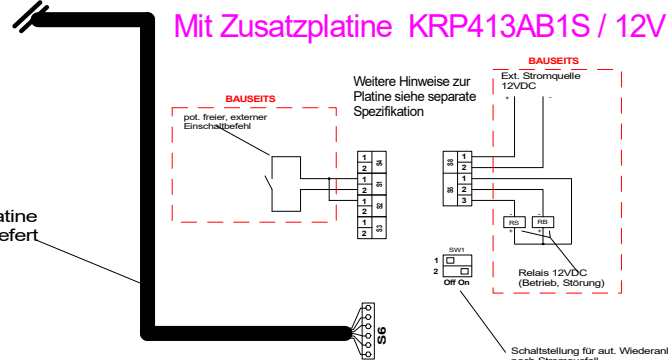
Mit Zusatzplatine KRP413AB1S / 12V

BAUSEITS
Ext. Stromquelle 12VDC
+ -

Weitere Hinweise zur Platine siehe separate Spezifikation

BAUSEITS
pot. freier, externer Einschaltbefehl

1
2
S4
1
2
S5
1
2
S8
1
2
S3

S8
1
2
S9
1
2
3

RS
RB
+ +

Relais 12VDC
(Betrieb, Störung)

SW1
1
2
Off On

atine
efert

S6

Schaltstellung für aut. Wiederanl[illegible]
nach Stromausfall